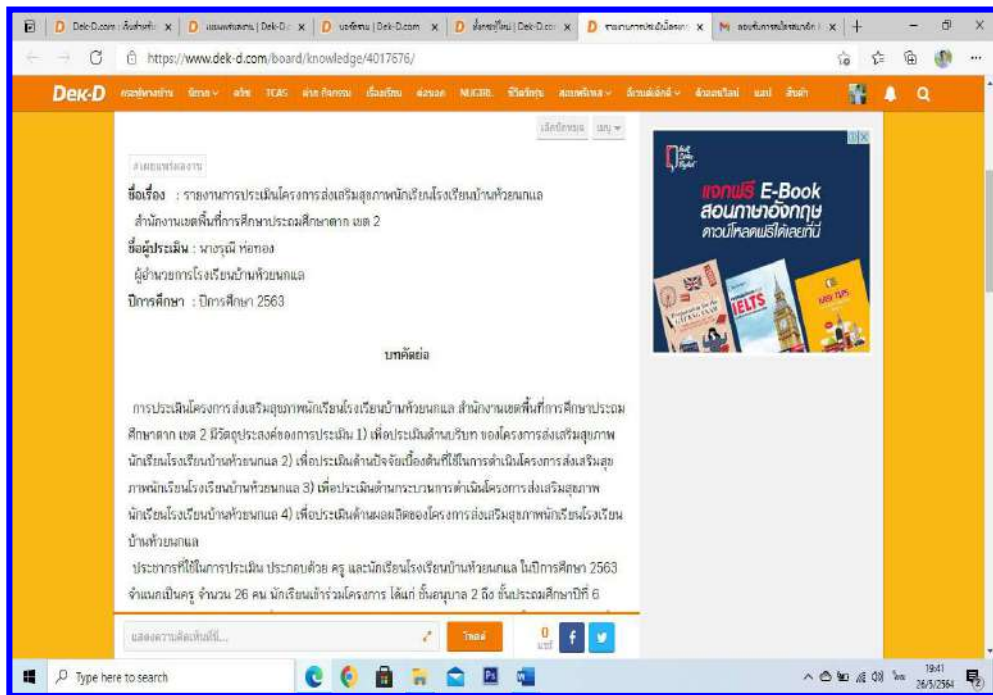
Dek-D.com | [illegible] × | แนะนำผลงาน | Dek-D × | บทคัดย่อ | Dek-D.com × | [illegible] | Dek-D.com × | รายงานการประเมินโครงการ × | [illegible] × | +

https://www.dek-d.com/board/knowledge/4017676/

Dek-D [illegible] TCAS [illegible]

เลือกอ่าน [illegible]

#แนะนำผลงาน

ชื่อเรื่อง : รายงานการประเมินโครงการส่งเสริมสุขภาพนักเรียนโรงเรียนบ้านห้วยนกแล สำนักงานเขตพื้นที่การศึกษาประถมศึกษาตาก เขต 2

ชื่อผู้ประเมิน : นางรุณี ห่อทอง

ผู้อำนวยการโรงเรียนบ้านห้วยนกแล

ปีการศึกษา : ปีการศึกษา 2563

บทคัดย่อ

การประเมินโครงการส่งเสริมสุขภาพนักเรียนโรงเรียนบ้านห้วยนกแล สำนักงานเขตพื้นที่การศึกษาประถมศึกษาตาก เขต 2 มีวัตถุประสงค์ของการประเมิน 1) เพื่อประเมินด้านบริบท ของโครงการส่งเสริมสุขภาพนักเรียนโรงเรียนบ้านห้วยนกแล 2) เพื่อประเมินด้านปัจจัยเบื้องต้นที่ใช้ในการดำเนินโครงการส่งเสริมสุขภาพนักเรียนโรงเรียนบ้านห้วยนกแล 3) เพื่อประเมินด้านกระบวนการดำเนินโครงการส่งเสริมสุขภาพนักเรียนโรงเรียนบ้านห้วยนกแล 4) เพื่อประเมินด้านผลผลิตของโครงการส่งเสริมสุขภาพนักเรียนโรงเรียนบ้านห้วยนกแล

ประชากรที่ใช้ในการประเมิน ประกอบด้วย ครู และนักเรียนโรงเรียนบ้านห้วยนกแล ในปีการศึกษา 2563 จำแนกเป็นครู จำนวน 26 คน นักเรียนเข้าร่วมโครงการ ได้แก่ ชั้นอนุบาล 2 ถึง ชั้นประถมศึกษาปีที่ 6

แสดงความคิดเห็นได้...

โพสต์

0 แชร์

แจกฟรี E-Book สอนภาษาอังกฤษ ดาวน์โหลดฟรีได้เลยที่นี่

IELTS

Type here to search

19:41
26/5/2564